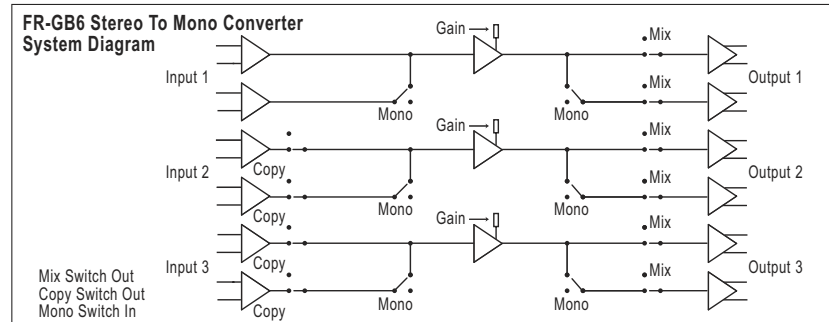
FR-GB6 Stereo To Mono Converter
System Diagram

Gain
Mix
Input 1
Mix
Output 1
Mono
Mono
Gain
Mix
Copy
Input 2
Mix
Output 2
Copy
Mono
Mono
Gain
Mix
Input 3
Copy
Mix
Output 3
Mix Switch Out
Copy Switch Out
Mono Switch In
Copy
Mono
Mono